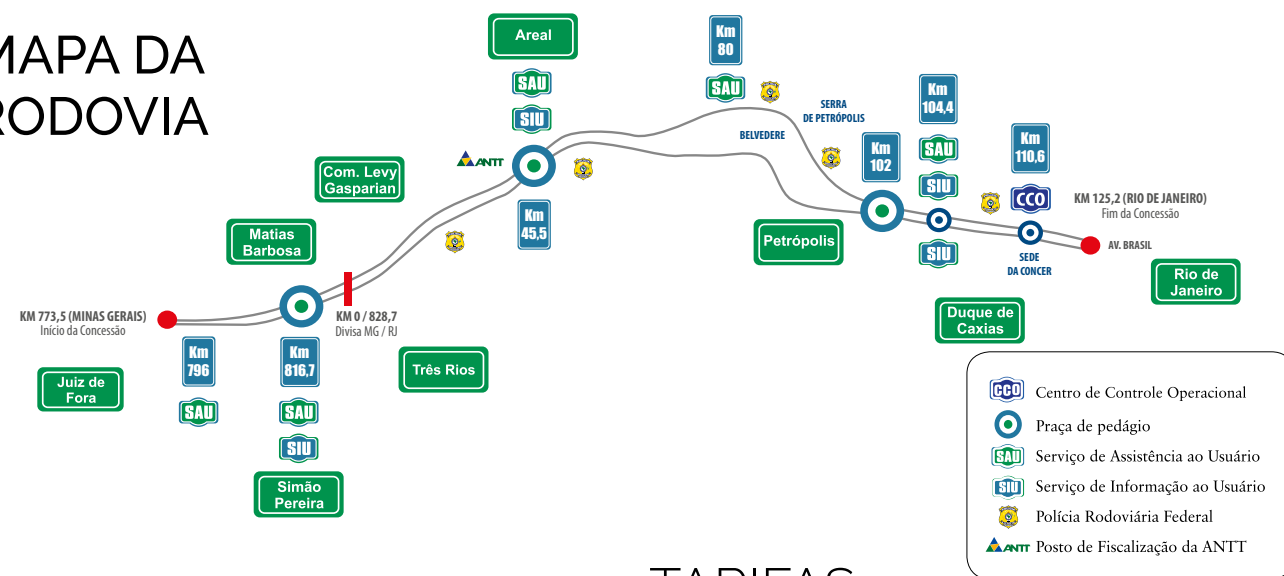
MAPA DA
RODOVIA

Areal

SAU

SIU

ANTT

Km 45,5

Km 80

SAU

SERRA DE PETRÓPOLIS

BELVEDERE

Km 104,4

SAU

SIU

Km 102

Km 110,6

CCO

KM 125,2 (RIO DE JANEIRO)
Fim da Concessão

AV. BRASIL

SIU

SEDE DA CONCER

Petrópolis

Rio de Janeiro

Duque de Caxias

Com. Levy Gasparian

Matias Barbosa

KM 773,5 (MINAS GERAIS)
Início da Concessão

KM 0 / 828,7
Divisa MG / RJ

Km 796

SAU

Km 816,7

SAU

SIU

Três Rios

Juiz de Fora

Simão Pereira

CCO Centro de Controle Operacional
Praça de pedágio
SAU Serviço de Assistência ao Usuário
SIU Serviço de Informação ao Usuário
Polícia Rodoviária Federal
ANTT Posto de Fiscalização da ANTT

TARIFAS